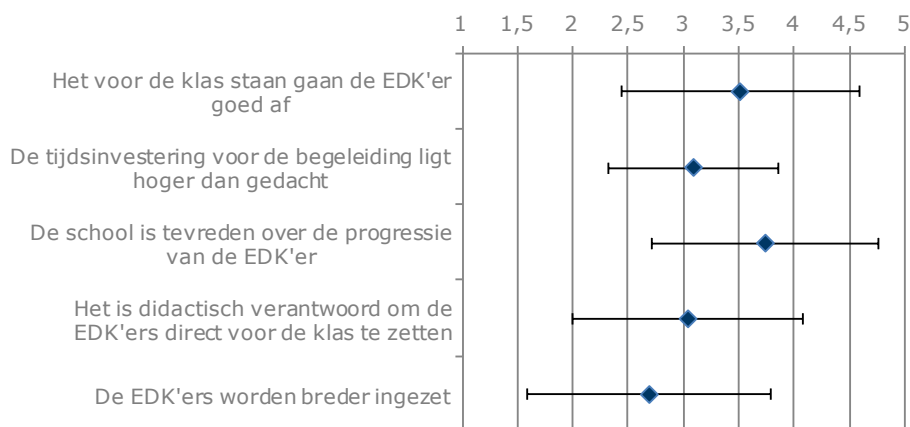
1 1,5 2 2,5 3 3,5 4 4,5 5

Het voor de klas staan gaan de EDK'er goed af

De tijdsinvestering voor de begeleiding ligt hoger dan gedacht

De school is tevreden over de progressie van de EDK'er

Het is didactisch verantwoord om de EDK'ers direct voor de klas te zetten

De EDK'ers worden breder ingezet